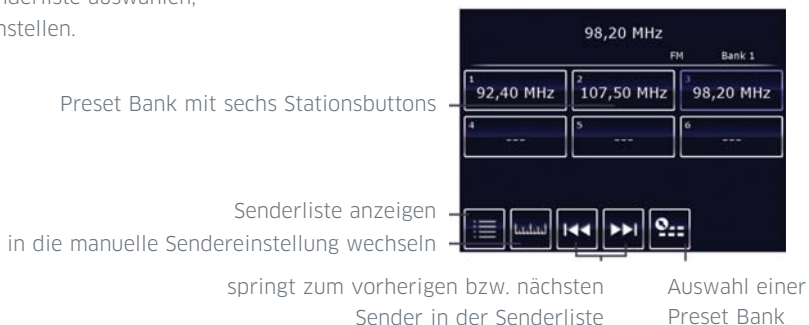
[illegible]nderliste auswählen,
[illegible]nstellen.

98,20 MHz
FM Bank 1

| 1 92,40 MHz | 2 107,50 MHz | 3 98,20 MHz |
|---|---|---|
| 4 --- | 5 --- | 6 --- |

Preset Bank mit sechs Stationsbuttons

Senderliste anzeigen

in die manuelle Sendereinstellung wechseln

springt zum vorherigen bzw. nächsten Sender in der Senderliste

Auswahl einer Preset Bank